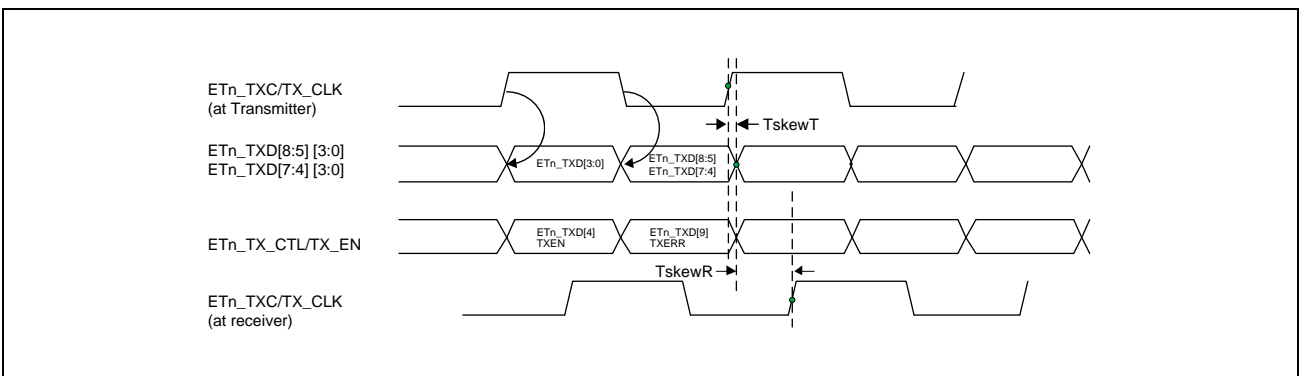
ETn_TXC/TX_CLK
(at Transmitter)

TskewT

ETn_TXD[8:5] [3:0]
ETn_TXD[7:4] [3:0]

ETn_TXD[3:0]

ETn_TXD[8:5]
ETn_TXD[7:4]

ETn_TX_CTL/TX_EN

ETn_TXD[4]
TXEN

ETn_TXD[9]
TXERR

TskewR

ETn_TXC/TX_CLK
(at receiver)